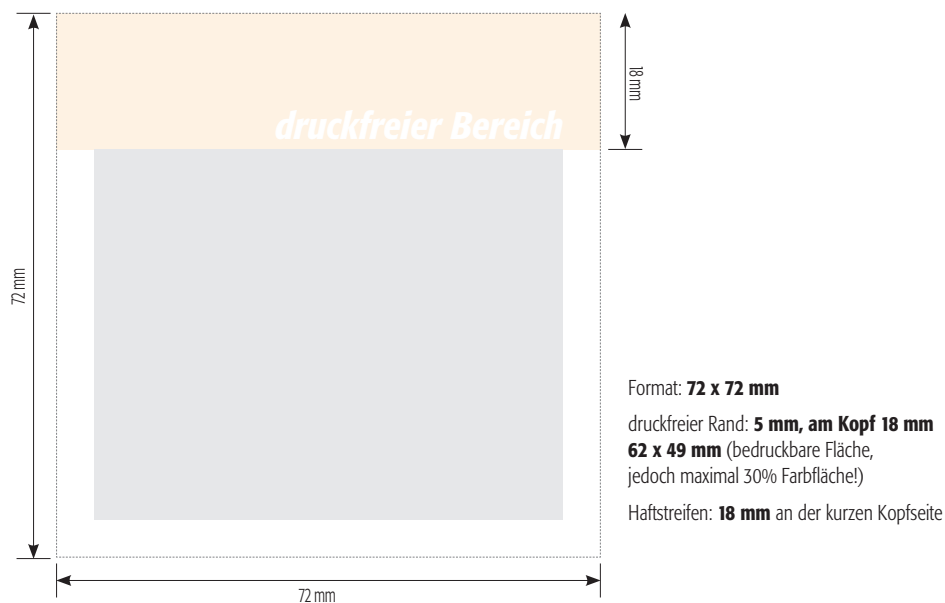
72 mm

druckfreier Bereich

18 mm

72 mm

Format: **72 x 72 mm**

druckfreier Rand: **5 mm, am Kopf 18 mm**
**62 x 49 mm** (bedruckbare Fläche, jedoch maximal 30% Farbfläche!)

Haftstreifen: **18 mm** an der kurzen Kopfseite